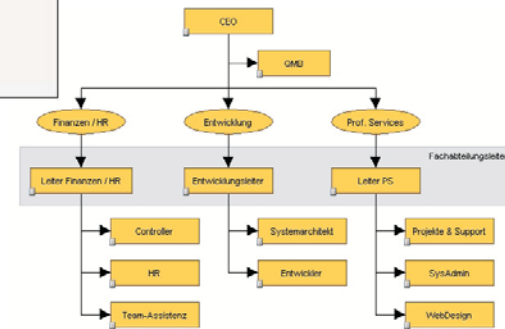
CEO

QMB

Finanzen / HR

Entwicklung

Prof. Services

Fachabteilungsleite

Leiter Finanzen / HR

Entwicklungsleiter

Leiter PS

Controller

HR

Team-Assistenz

Systemarchitekt

Entwickler

Projekte & Support

SysAdmin

WebDesign